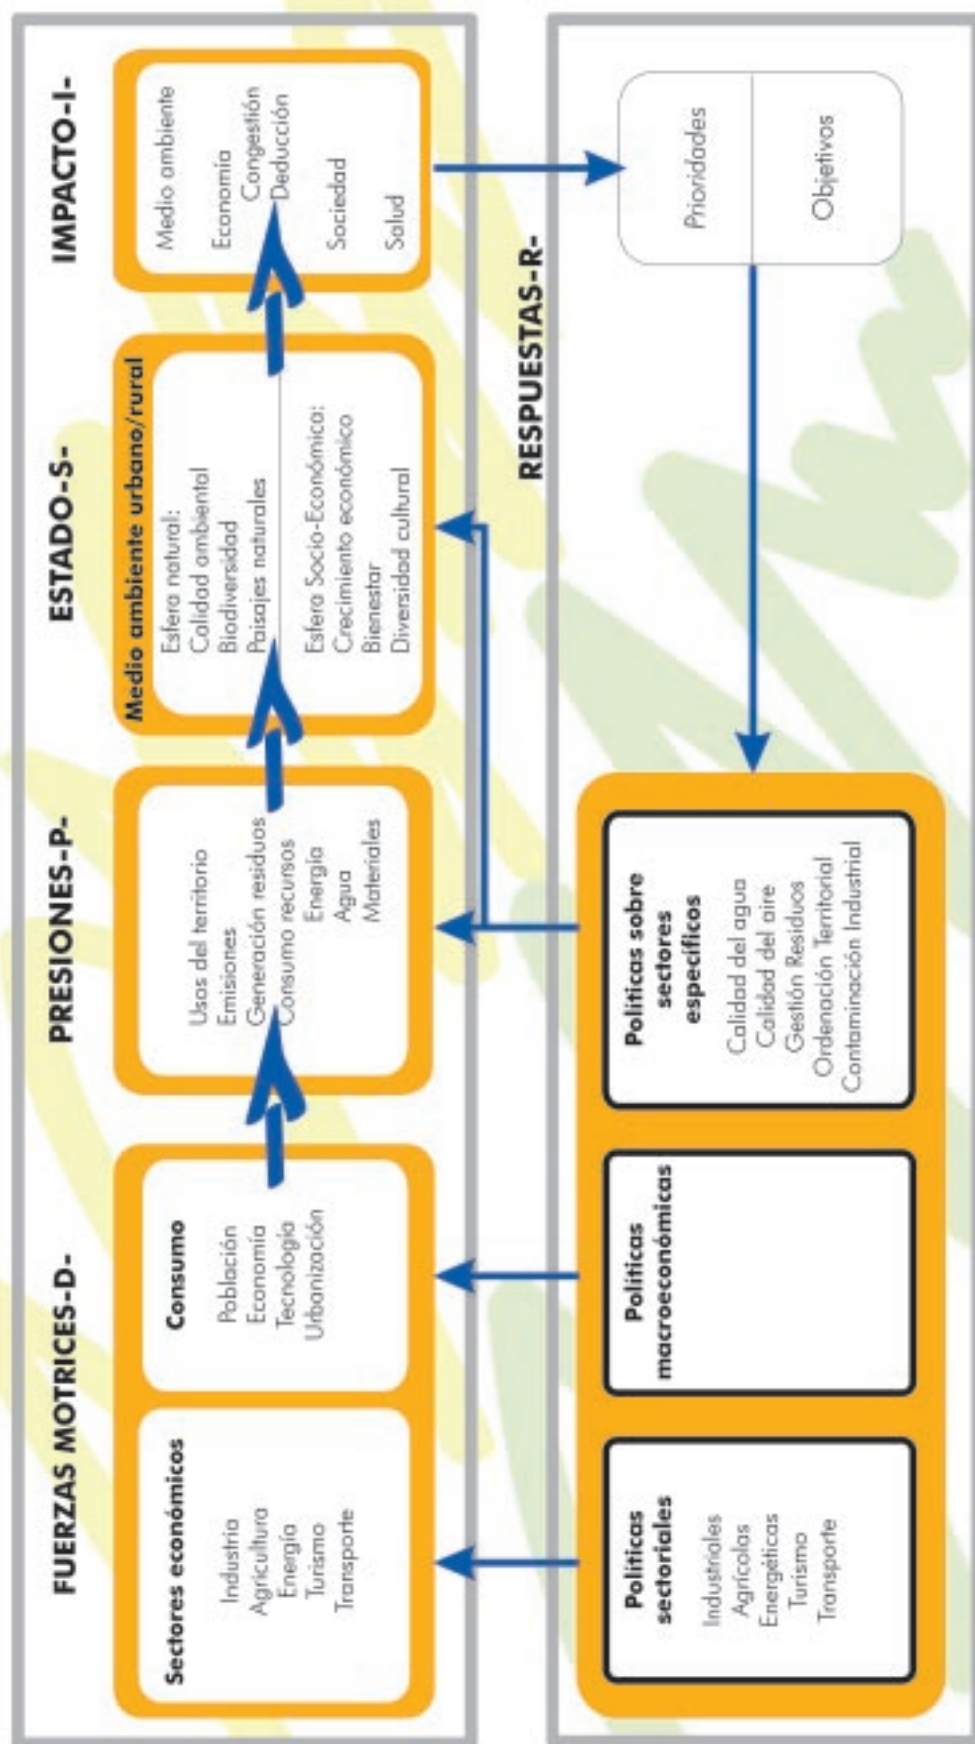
FUERZAS MOTRICES-D-

Sectores económicos
Industria
Agricultura
Energía
Turismo
Transporte

Consumo
Población
Economía
Tecnología
Urbanización

PRESIONES-P-
Usos del territorio
Emisiones
Generación residuos
Consumo recursos
Energía
Agua
Materiales

ESTADO-S-
Medio ambiente urbano/rural
Esfera natural:
Calidad ambiental
Biodiversidad
Paisajes naturales

Esfera Socio-Económica:
Crecimiento económico
Bienestar
Diversidad cultural

IMPACTO-I-
Medio ambiente
Economía
Congestión
Deducción
Sociedad
Salud

RESPUESTAS-R-

Prioridades
Objetivos

Políticas sectoriales
Industriales
Agrícolas
Energéticas
Turismo
Transporte

Políticas macroeconómicas

Políticas sobre sectores específicos
Calidad del agua
Calidad del aire
Gestión Residuos
Ordenación Territorial
Contaminación Industrial